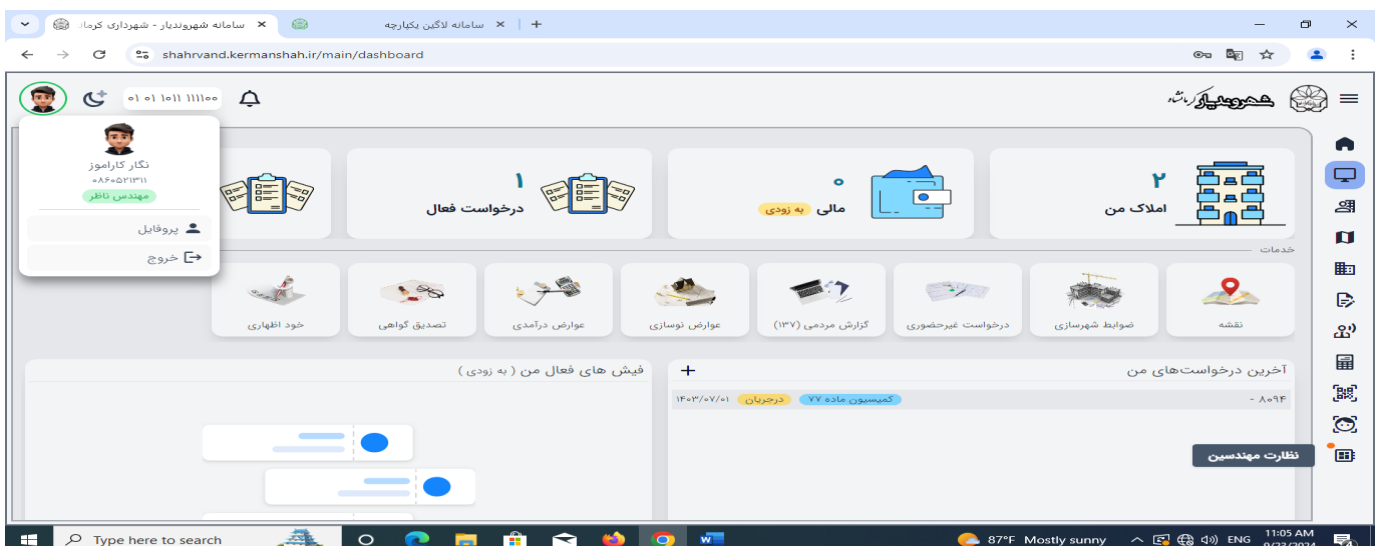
سامانه شهروندیار - شهرداری کرما ×
سامانه لاگین یکپارچه ×
+
shahrvand.kermanshah.ir/main/dashboard

۰۱ ۰۱ ۱۰۱۱ ۱۱۱۱۰۰

نگار کاراموز
۰۸۶۰۵۲۱۳۱۱
مهندس ناظر
پروفایل
خروج

شهروندیار کرمانشاه

۲
املاک من

۰
مالی
به زودی

۱
درخواست فعال

خدمات

نقشه
ضوابط شهرسازی
درخواست غیرحضوری
گزارش مردمی (۱۳۷)
عوارض نوسازی
عوارض درآمدی
تصدیق گواهی
خود اظهاری

آخرین درخواست‌های من
+
۸۰۹۴ -
کمیسیون ماده ۷۷
درجریان
۱۴۰۳/۰۷/۰۱

فیش های فعال من ( به زودی )

نظارت مهندسین

Type here to search
87°F Mostly sunny
ENG
11:05 AM
9/23/2024